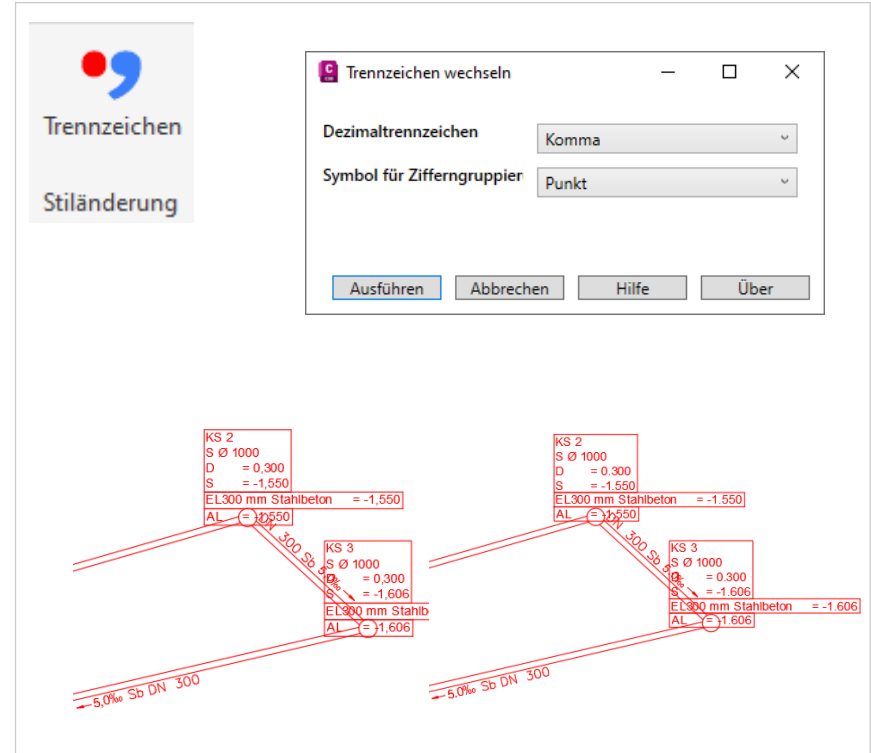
Trennzeichen

Stiländerung

Trennzeichen wechseln

Dezimaltrennzeichen | Komma

Symbol für Zifferngruppier | Punkt

Ausführen | Abbrechen | Hilfe | Über

KS 2
S Ø 1000
D = 0,300
S = -1,550
EL300 mm Stahlbeton = -1,550
AL = -1,550

DN 300 Sb

KS 3
S Ø 1000
D = 0,300
S = -1,606
EL300 mm Stahlb
AL = -1,606

5,0‰ Sb DN 300

KS 2
S Ø 1000
D = 0.300
S = -1.550
EL300 mm Stahlbeton = -1.550
AL = -1.550

DN 300 Sb

KS 3
S Ø 1000
D = 0.300
S = -1.606
EL300 mm Stahlbeton = -1.606
AL = -1.606

5,0‰ Sb DN 300